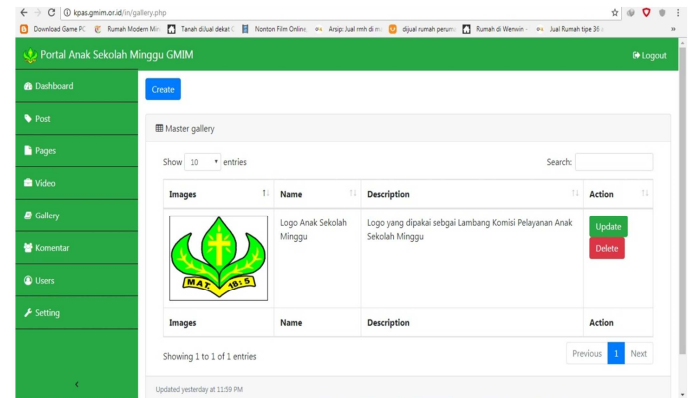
kpas.gmim.or.id/in/gallery.php

Download Game PC | Rumah Modern Min | Tanah dijual dekat | Nonton Film Online | Arsip: Jual rmh di m | dijual rumah perum | Rumah di Wenwin | Jual Rumah tipe 36

Portal Anak Sekolah Minggu GMIM

Logout

Dashboard

Post

Pages

Video

Gallery

Komentar

Users

Setting

Create

Master gallery

Show 10 entries

Search:

| Images | Name | Description | Action |
|---|---|---|---|
| MAT 18:5 | Logo Anak Sekolah Minggu | Logo yang dipakai sebgai Lambang Komisi Pelayanan Anak Sekolah Minggu | Update Delete |
| Images | Name | Description | Action |

Showing 1 to 1 of 1 entries

Previous 1 Next

Updated yesterday at 11:59 PM